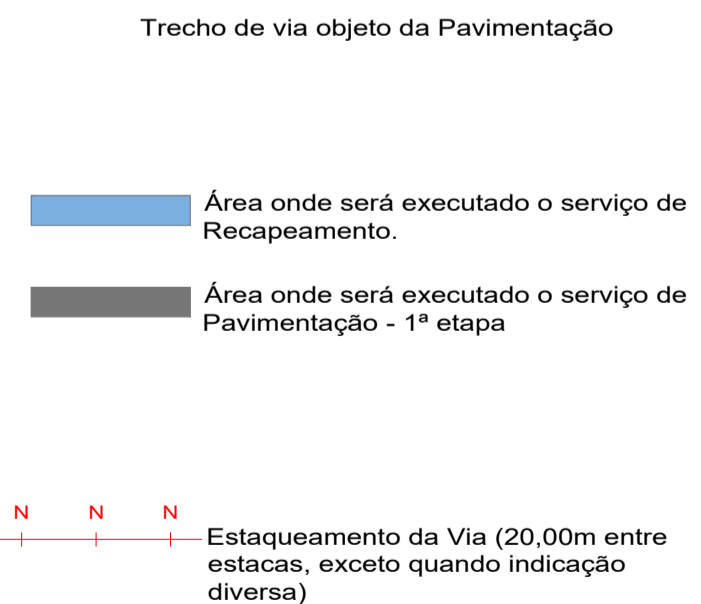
Trecho de via objeto da Pavimentação

Área onde será executado o serviço de Recapeamento.

Área onde será executado o serviço de Pavimentação - 1ª etapa

N N N

Estaqueamento da Via (20,00m entre estacas, exceto quando indicação diversa)